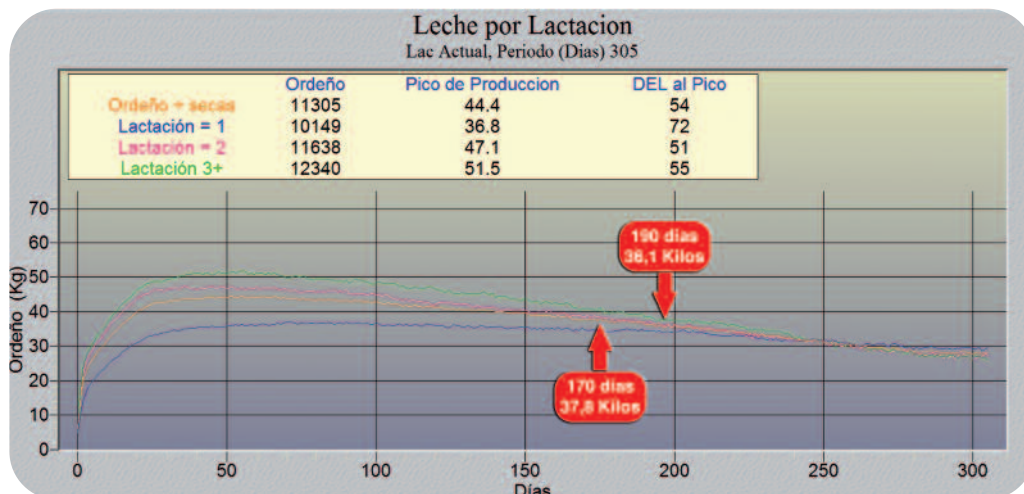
Leche por Lactacion
Lac Actual, Periodo (Dias) 305

| | Ordeño | Pico de Produccion | DEL al Pico |
|---|---|---|---|
| Ordeño + secas | 11305 | 44.4 | 54 |
| Lactación = 1 | 10149 | 36.8 | 72 |
| Lactación = 2 | 11638 | 47.1 | 51 |
| Lactación 3+ | 12340 | 51.5 | 55 |

190 días
36,1 Kilos

170 días
37,8 Kilos

Ordeño (Kg)
70
60
50
40
30
20
10
0
0 50 100 150 200 250 300
Días